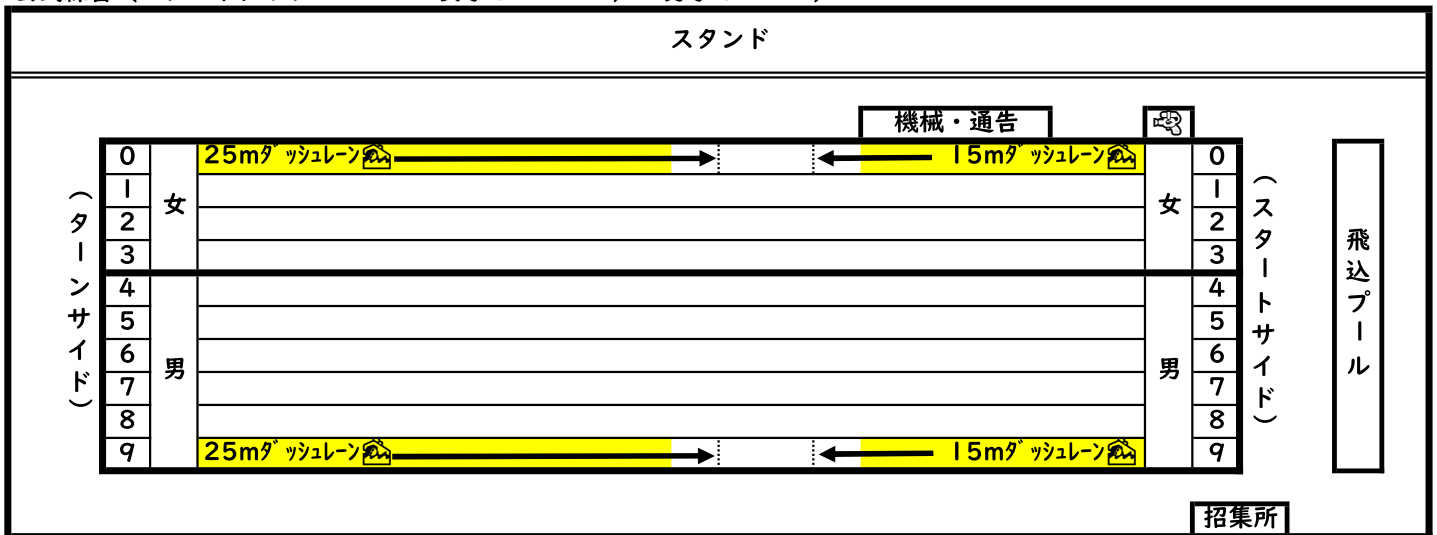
スタンド

機械・通告

（ターンサイド）

| | | | | |
|---|---|---|---|---|
| 0 | | 25mﾀﾞｯｼｭﾚｰﾝ → ← 15mﾀﾞｯｼｭﾚｰﾝ | | 0 |
| 1 | 女 | | 女 | 1 |
| 2 | | | | 2 |
| 3 | | | | 3 |
| 4 | | | | 4 |
| 5 | | | | 5 |
| 6 | 男 | | 男 | 6 |
| 7 | | | | 7 |
| 8 | | | | 8 |
| 9 | | 25mﾀﾞｯｼｭﾚｰﾝ → ← 15mﾀﾞｯｼｭﾚｰﾝ | | 9 |

（スタートサイド）

飛込プール

招集所